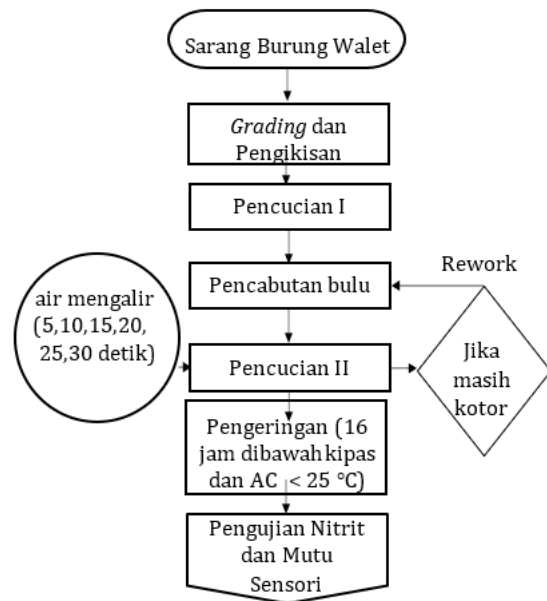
Sarang Burung Walet

Grading dan Pengikisan

Pencucian I

Rework

Pencabutan bulu

air mengalir (5,10,15,20, 25,30 detik)

Pencucian II

Jika masih kotor

Pengeringan (16 jam dibawah kipas dan AC < 25 °C)

Pengujian Nitrit dan Mutu Sensori